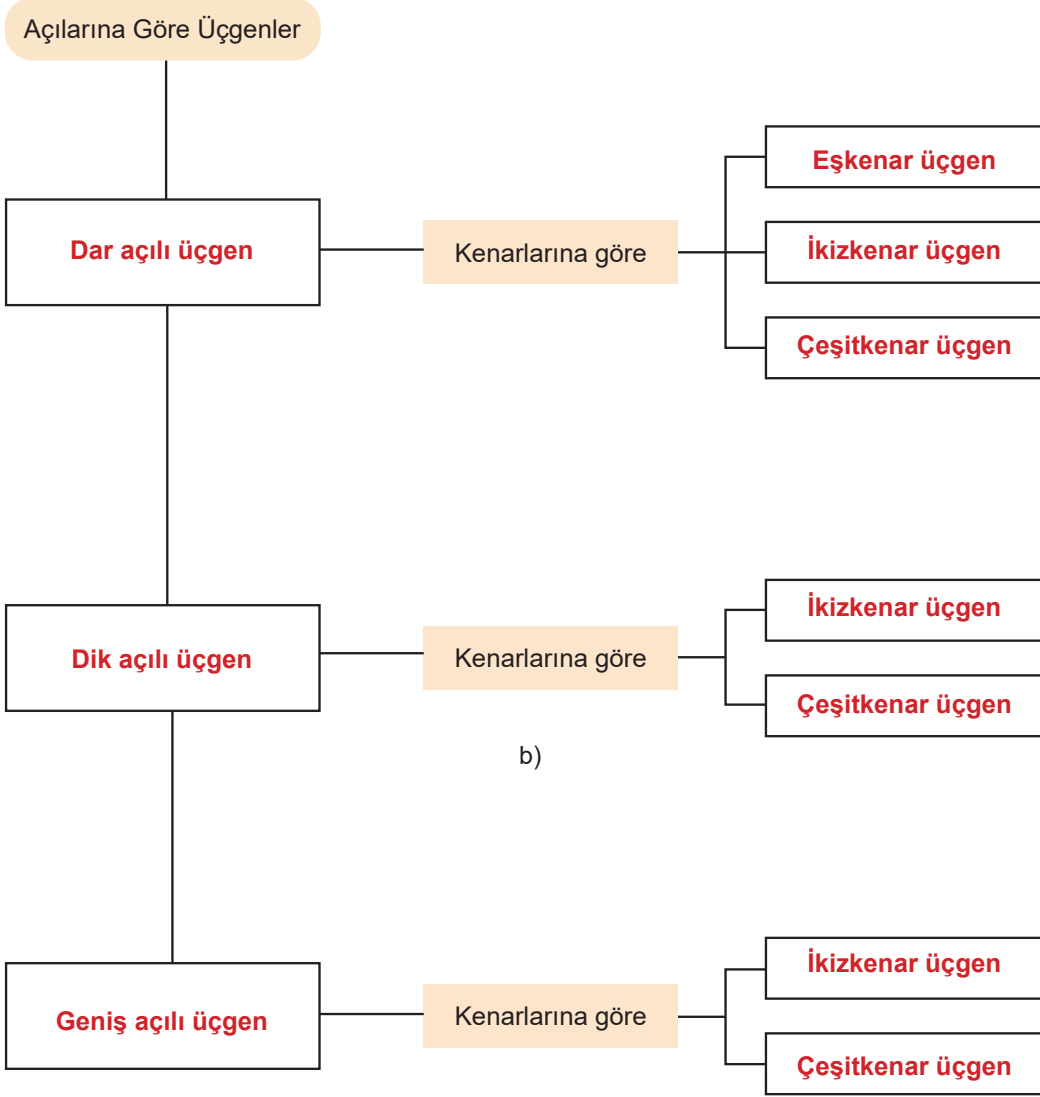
Açılarına Göre Üçgenler

Dar açılı üçgen

Kenarlarına göre

Eşkenar üçgen

İkizkenar üçgen

Çeşitkenar üçgen

Dik açılı üçgen

Kenarlarına göre

İkizkenar üçgen

Çeşitkenar üçgen

b)

Geniş açılı üçgen

Kenarlarına göre

İkizkenar üçgen

Çeşitkenar üçgen